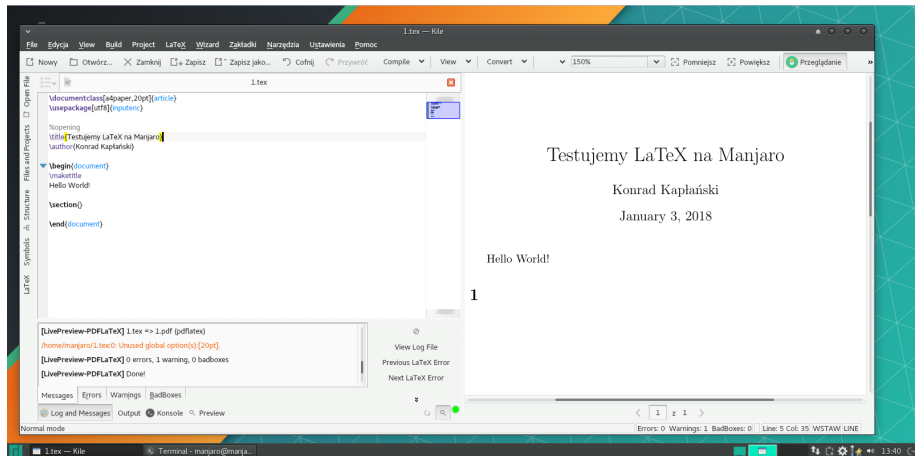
1.tex — Kile

File Edycja View Build Project LaTeX Wizard Zakładki Narzędzia Ustawienia Pomoc

Nowy Otwórz... Zamknij Zapisz Zapisz jako... Cofnij Przywróć Compile View Convert 150% Pomniejsz Powiększ Przeglądanie

Open File Files and Projects Structure Symbols LaTeX

1.tex

\documentclass[a4paper,20pt]{article}
\usepackage[utf8]{inputenc}

%opening
\title{Testujemy LaTeX na Manjaro}
\author{Konrad Kapłański}

\begin{document}
\maketitle
Hello World!

\section{}

\end{document}

Testujemy LaTeX na Manjaro

Konrad Kapłański

January 3, 2018

Hello World!

1

[LivePreview-PDFLaTeX] 1.tex => 1.pdf (pdflatex)
/home/manjaro/1.tex:0: Unused global option(s):[20pt].
[LivePreview-PDFLaTeX] 0 errors, 1 warning, 0 badboxes
[LivePreview-PDFLaTeX] Done!

View Log File
Previous LaTeX Error
Next LaTeX Error

Messages Errors Warnings BadBoxes

Log and Messages Output Konsole Preview

1 z 1

Normal mode

Errors: 0 Warnings: 1 BadBoxes: 0 Line: 5 Col: 35 WSTAW LINE

1.tex — Kile Terminal - manjaro@manja... 13:40